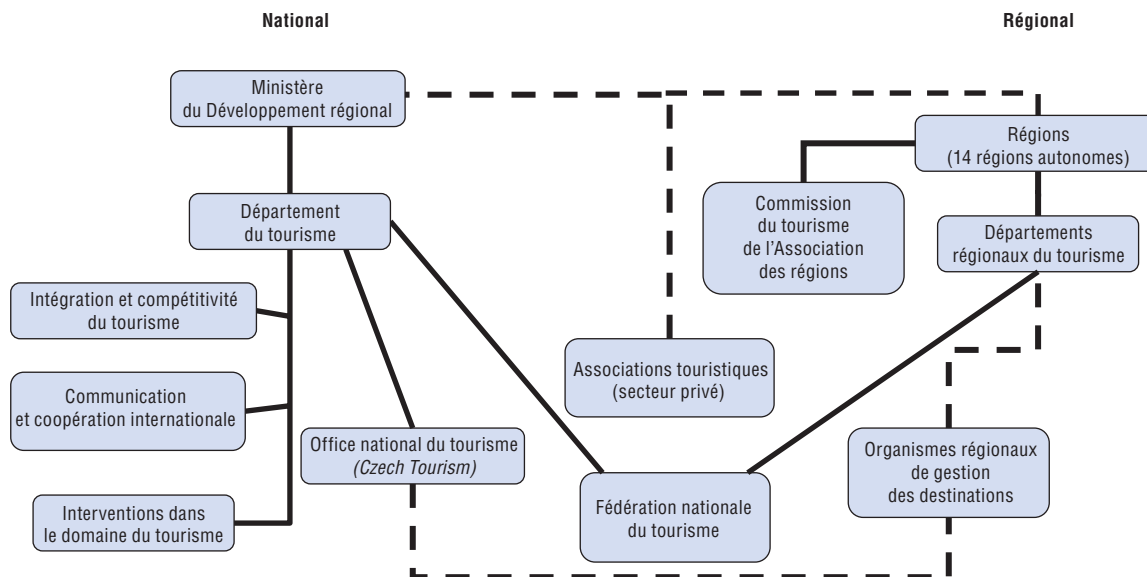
National

Régional

Ministère du Développement régional

Régions (14 régions autonomes)

Commission du tourisme de l'Association des régions

Département du tourisme

Départements régionaux du tourisme

Intégration et compétitivité du tourisme

Associations touristiques (secteur privé)

Communication et coopération internationale

Office national du tourisme *(Czech Tourism)*

Organismes régionaux de gestion des destinations

Fédération nationale du tourisme

Interventions dans le domaine du tourisme